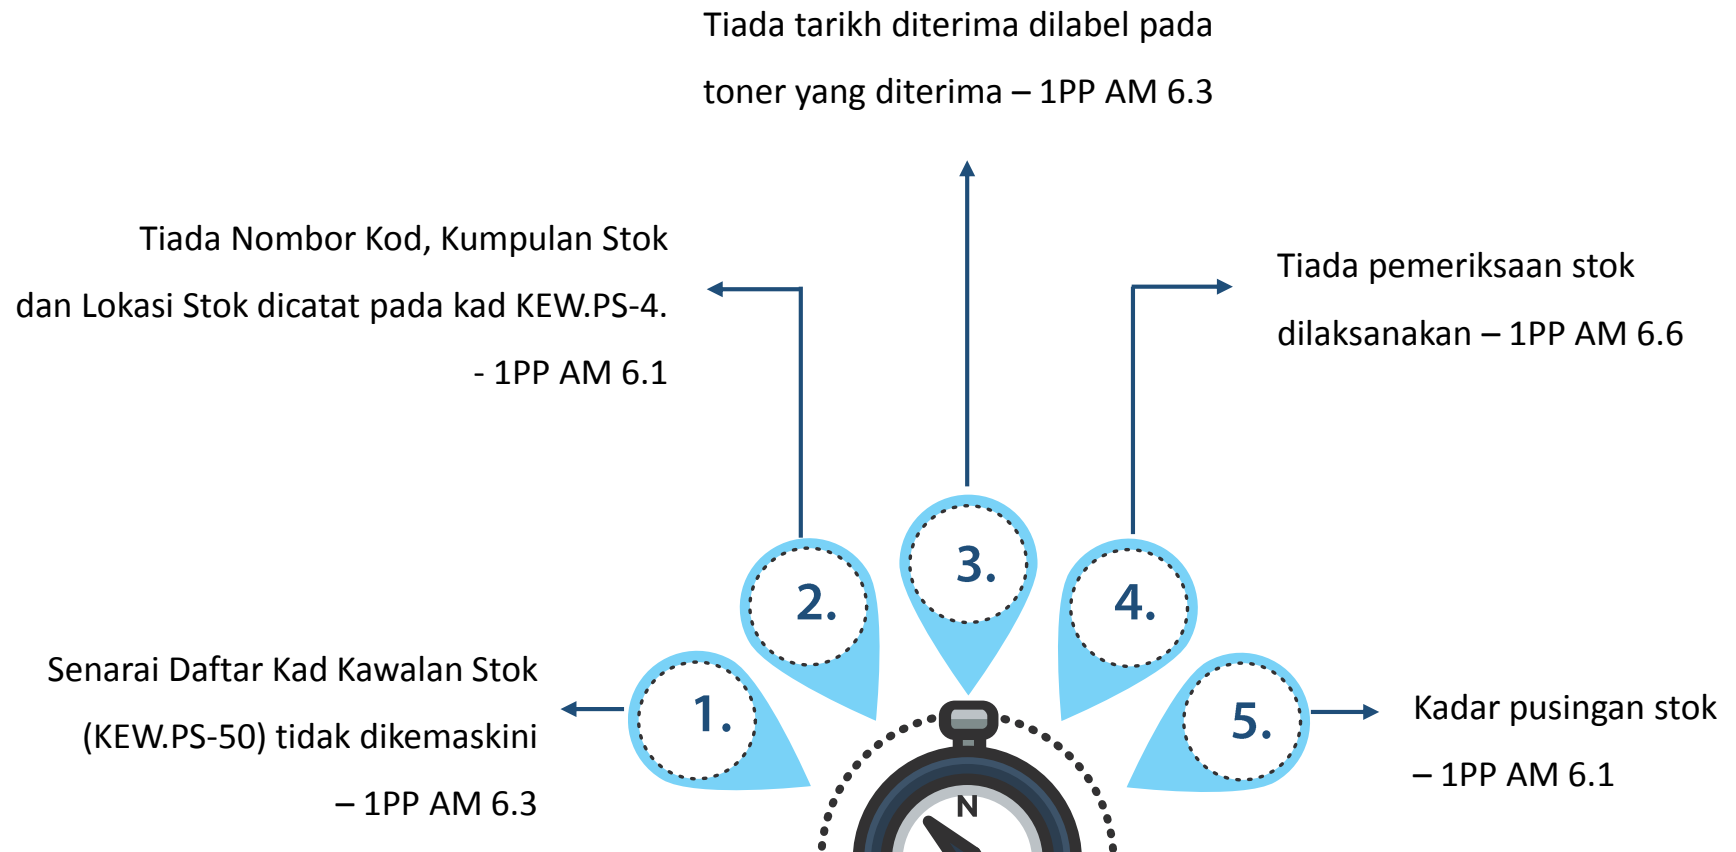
Tiada tarikh diterima dilabel pada toner yang diterima – 1PP AM 6.3

Tiada Nombor Kod, Kumpulan Stok dan Lokasi Stok dicatat pada kad KEW.PS-4. - 1PP AM 6.1

Tiada pemeriksaan stok dilaksanakan – 1PP AM 6.6

3.

2.

4.

Senarai Daftar Kad Kawalan Stok (KEW.PS-50) tidak dikemaskini – 1PP AM 6.3

1.

5.

Kadar pusingan stok – 1PP AM 6.1

N